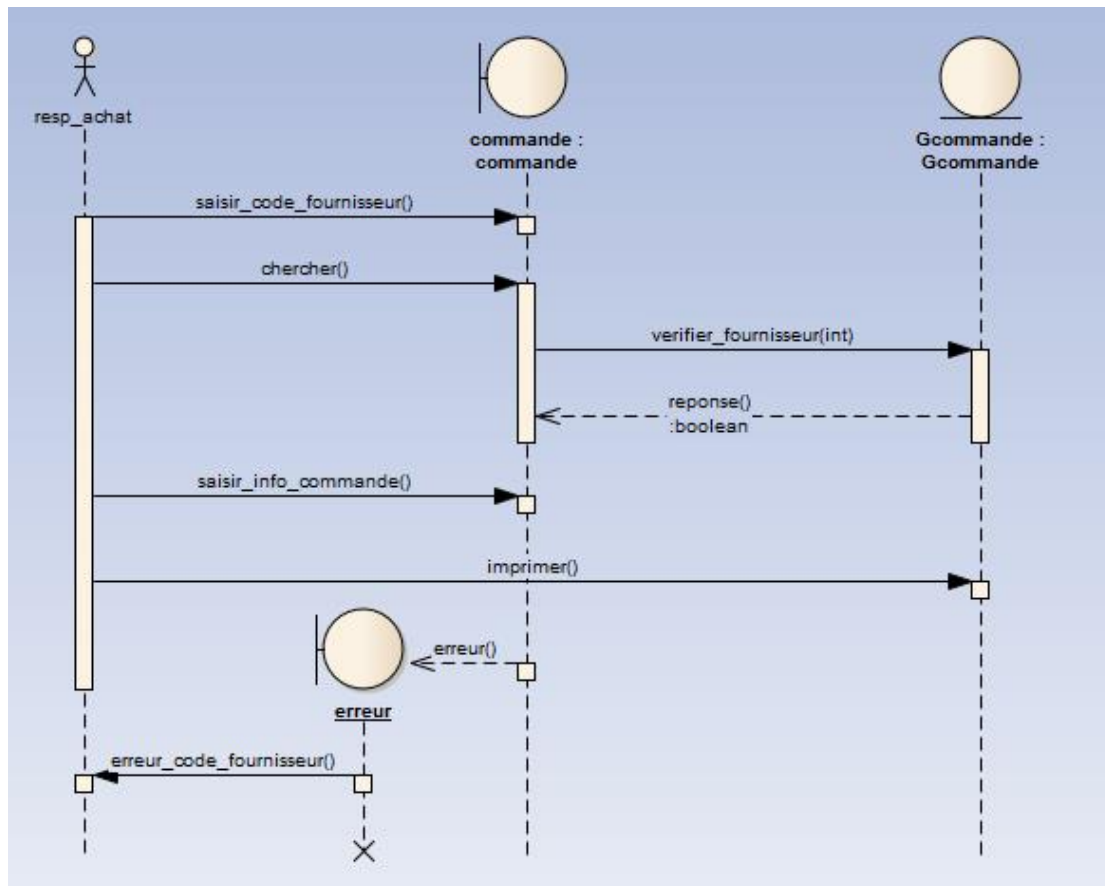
resp_achat

commande : commande

Gcommande : Gcommande

saisir_code_fournisseur()

chercher()

verifier_fournisseur(int)

reponse() :boolean

saisir_info_commande()

imprimer()

erreur()

erreur

erreur_code_fournisseur()